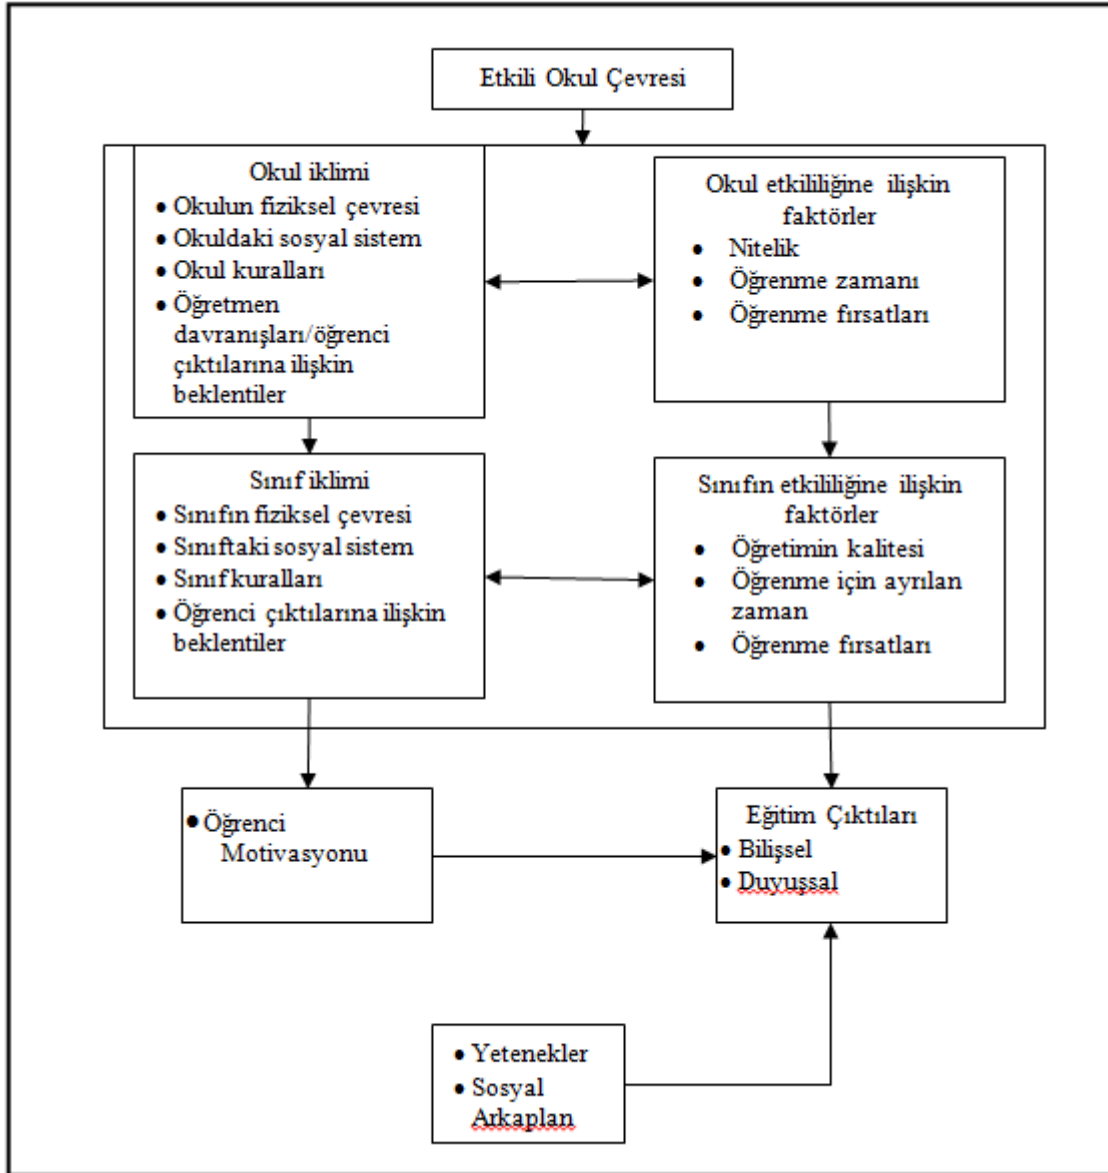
Etkili Okul Çevresi

Okul iklimi
• Okulun fiziksel çevresi
• Okuldaki sosyal sistem
• Okul kuralları
• Öğretmen davranışları/öğrenci çıktılarına ilişkin beklentiler

Okul etkililiğine ilişkin faktörler
• Nitelik
• Öğrenme zamanı
• Öğrenme fırsatları

Sınıf iklimi
• Sınıfın fiziksel çevresi
• Sınıftaki sosyal sistem
• Sınıf kuralları
• Öğrenci çıktılarına ilişkin beklentiler

Sınıfın etkililiğine ilişkin faktörler
• Öğretimin kalitesi
• Öğrenme için ayrılan zaman
• Öğrenme fırsatları

• Öğrenci Motivasyonu

Eğitim Çıktıları
• Bilişsel
• Duyuşsal

• Yetenekler
• Sosyal Arkaplan